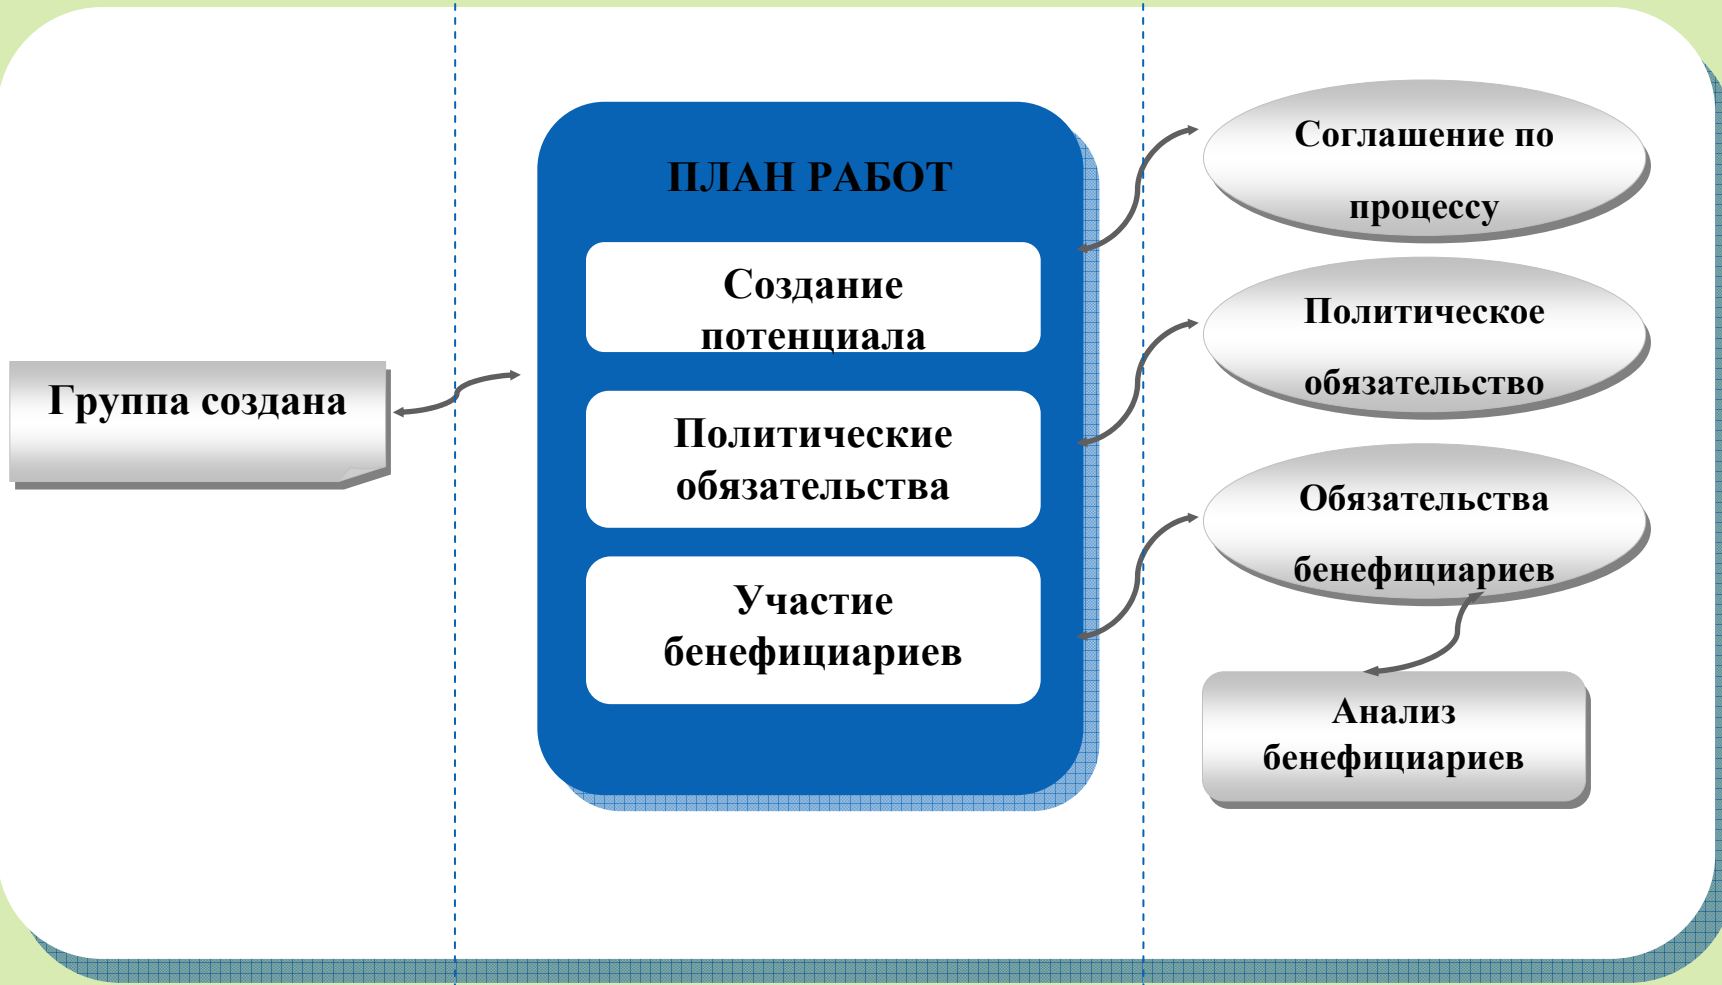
Группа создана

ПЛАН РАБОТ

Создание потенциала

Политические обязательства

Участие бенефициариев

Соглашение по процессу

Политическое обязательство

Обязательства бенефициариев

Анализ бенефициариев